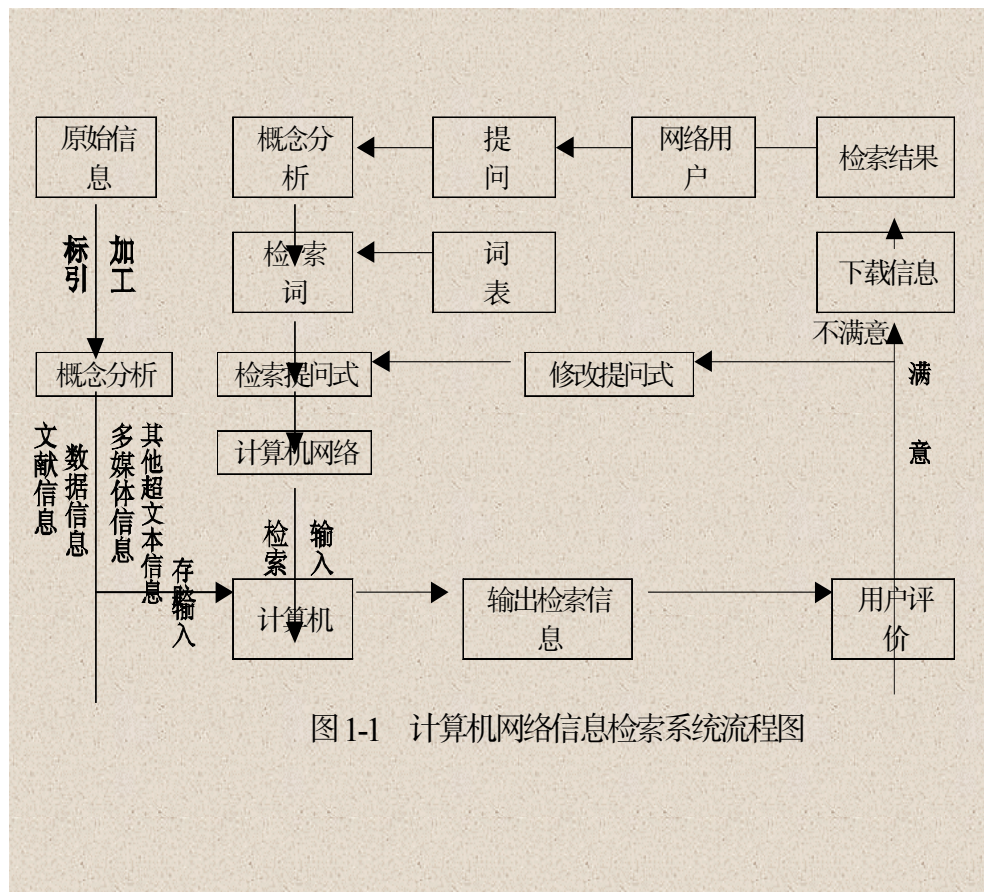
原始信息

标引

加工

概念分析

文献信息

数据信息

多媒体信息

其他超文本信息

存储输入

概念分析

提问

网络用户

检索结果

检索词

词表

下载信息

不满意

检索提问式

修改提问式

满意

计算机网络

检索

输入

计算机

输出检索信息

用户评价

图 1-1 计算机网络信息检索系统流程图